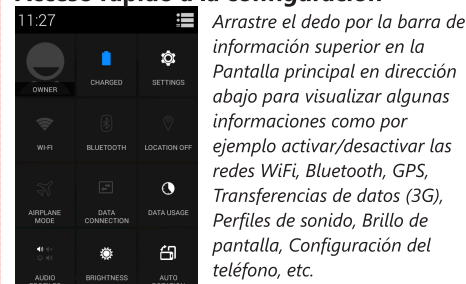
Acceso rápido a la configuración

11:27

OWNER

CHARGED

SETTINGS

WI-FI

BLUETOOTH

LOCATION OFF

AIRPLANE MODE

DATA CONNECTION

DATA USAGE

AUDIO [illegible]

BRIGHTNESS

AUTO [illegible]

Arrastre el dedo por la barra de información superior en la Pantalla principal en dirección abajo para visualizar algunas informaciones como por ejemplo activar/desactivar las redes WiFi, Bluetooth, GPS, Transferencias de datos (3G), Perfiles de sonido, Brillo de pantalla, Configuración del teléfono, etc.